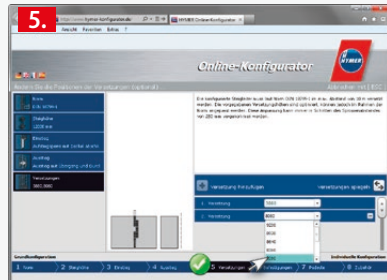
5.

https://www.hymer-konfigurator.de

HYMER Online-Konfigurator

Ansicht Favoriten Extras ?

Online-Konfigurator

HYMER

Ändern Sie die Positionen der Verstrebungen (optional)

Abbrechen mit [ESC]

Verstrebungen hinzufügen

Verstrebungen speichern

1. Verstrebung

2. Verstrebung

3000

6000

Grundkonfiguration

Individuelle Konfiguration

1 Basis

2 Steigmöbe

3 Einstieg

4 Ausstieg

5 Verstrebungen

7 Podeste

8 Zubehör